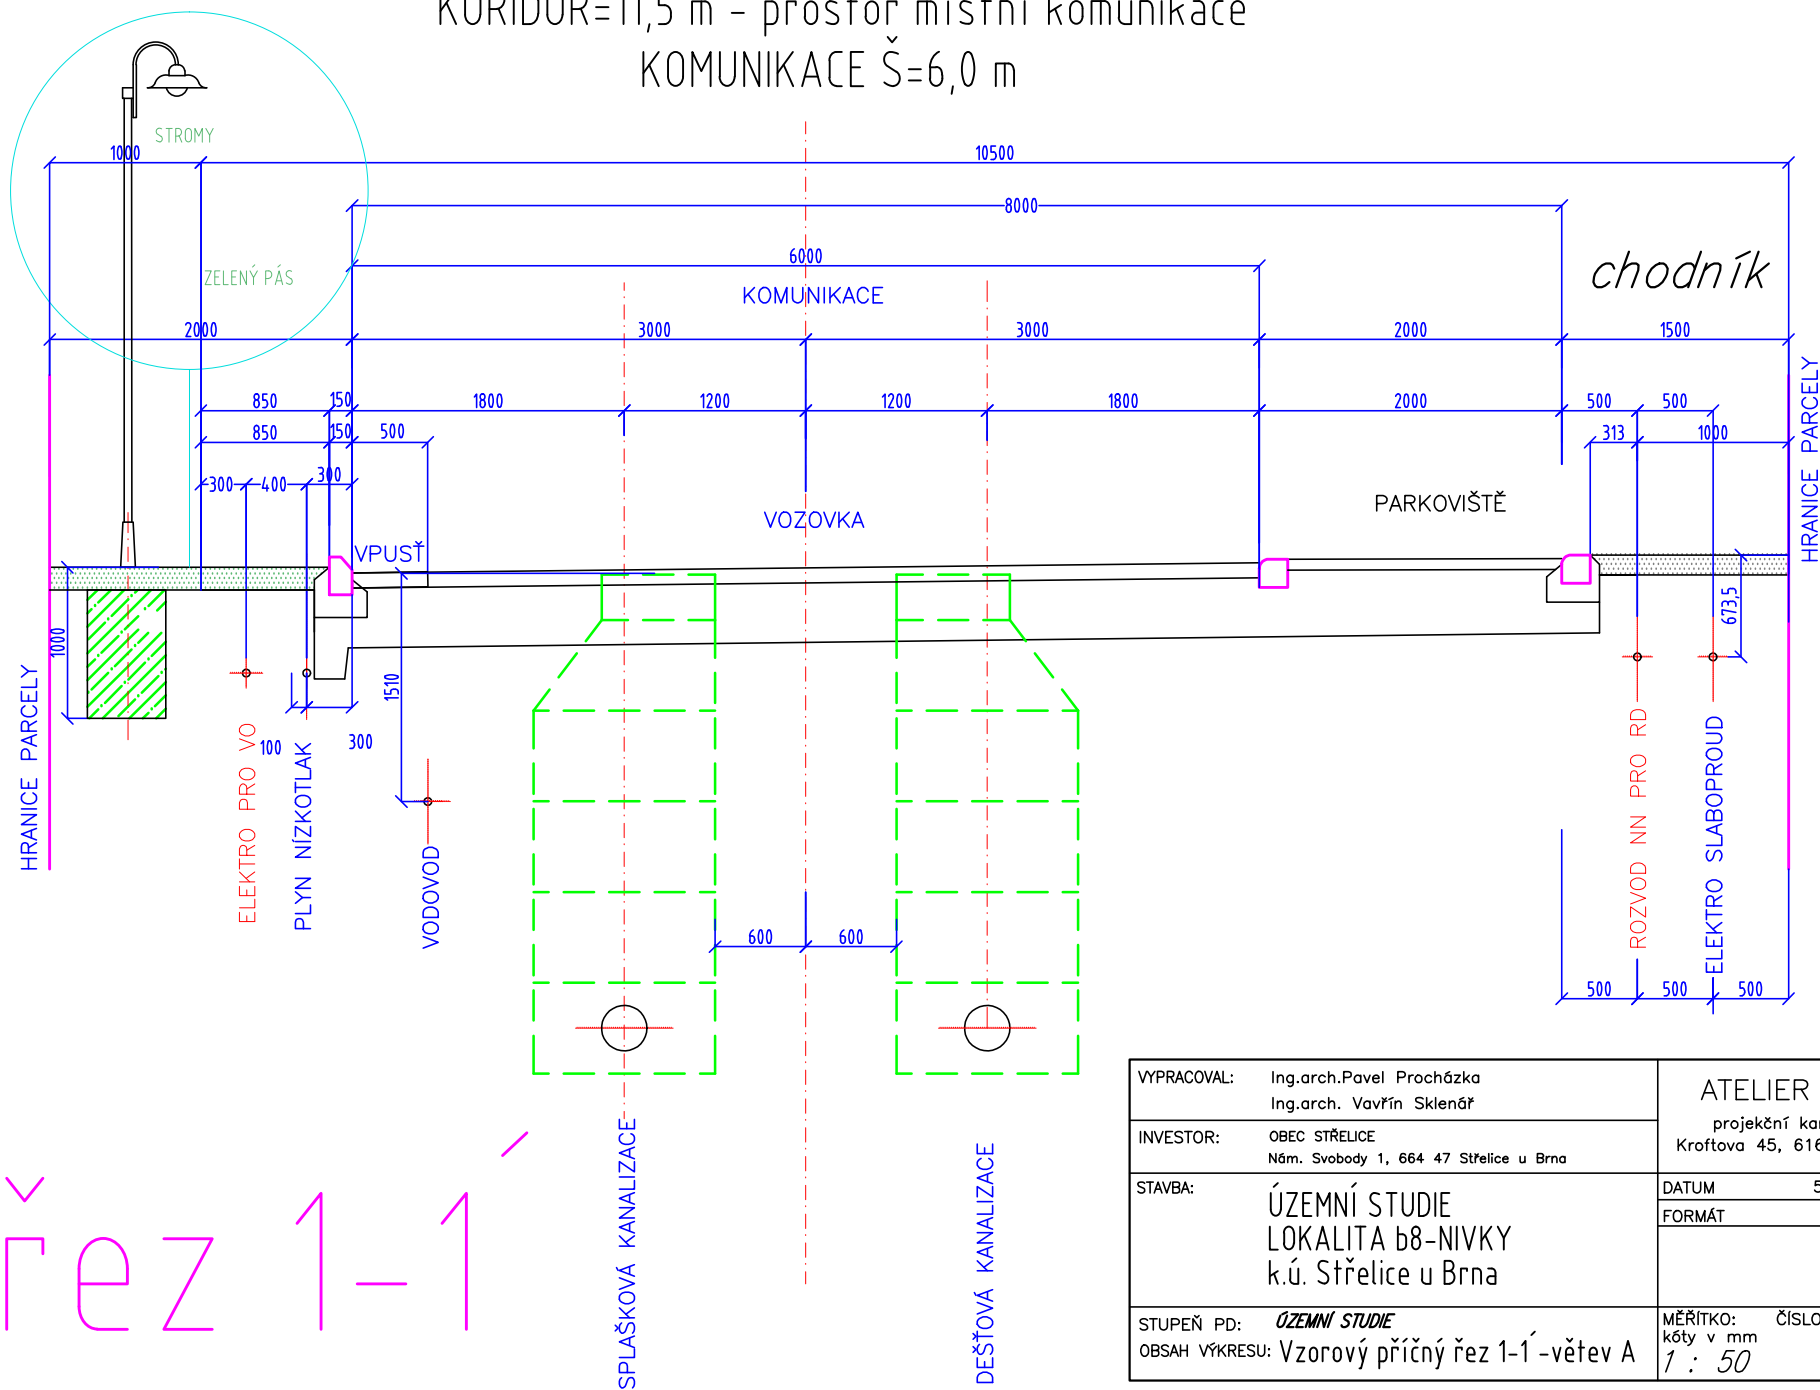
KORIDOR=11,5 m - prostor místní komunikace
KOMUNIKACE Š=6,0 m

STROMY
1000
10500
8000
6000
ZELENÝ PÁS
KOMUNIKACE
chodník
2000
3000
3000
2000
1500
850
150
1800
1200
1200
1800
2000
500
500
850
150
500
313
1000
300
400
300
VOZOVKA
PARKOVIŠTĚ
VPUSŤ
HRANICE PARCELY
1000
1510
673,5
100
300
HRANICE PARCELY
ELEKTRO PRO VO
PLYN NÍZKOTLAK
VODOVOD
ROZVOD NN PRO RD
ELEKTRO SLABOPROUD
600
600
500
500
500

řez 1-1´

SPLAŠKOVÁ KANALIZACE
DEŠŤOVÁ KANALIZACE

| VYPRACOVAL: | Ing.arch.Pavel Procházka Ing.arch. Vavřín Sklenář | ATELIER projekční ka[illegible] Kroftova 45, 616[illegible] |
|---|---|---|
| INVESTOR: | OBEC STŘELICE Nám. Svobody 1, 664 47 Střelice u Brna | |
| STAVBA: | ÚZEMNÍ STUDIE LOKALITA b8-NIVKY k.ú. Střelice u Brna | DATUM 5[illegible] FORMÁT |
| STUPEŇ PD: | ÚZEMNÍ STUDIE | MĚŘÍTKO: ČÍSLO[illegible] kóty v mm |
| OBSAH VÝKRESU: | Vzorový příčný řez 1-1´-větev A | 1 : 50 |